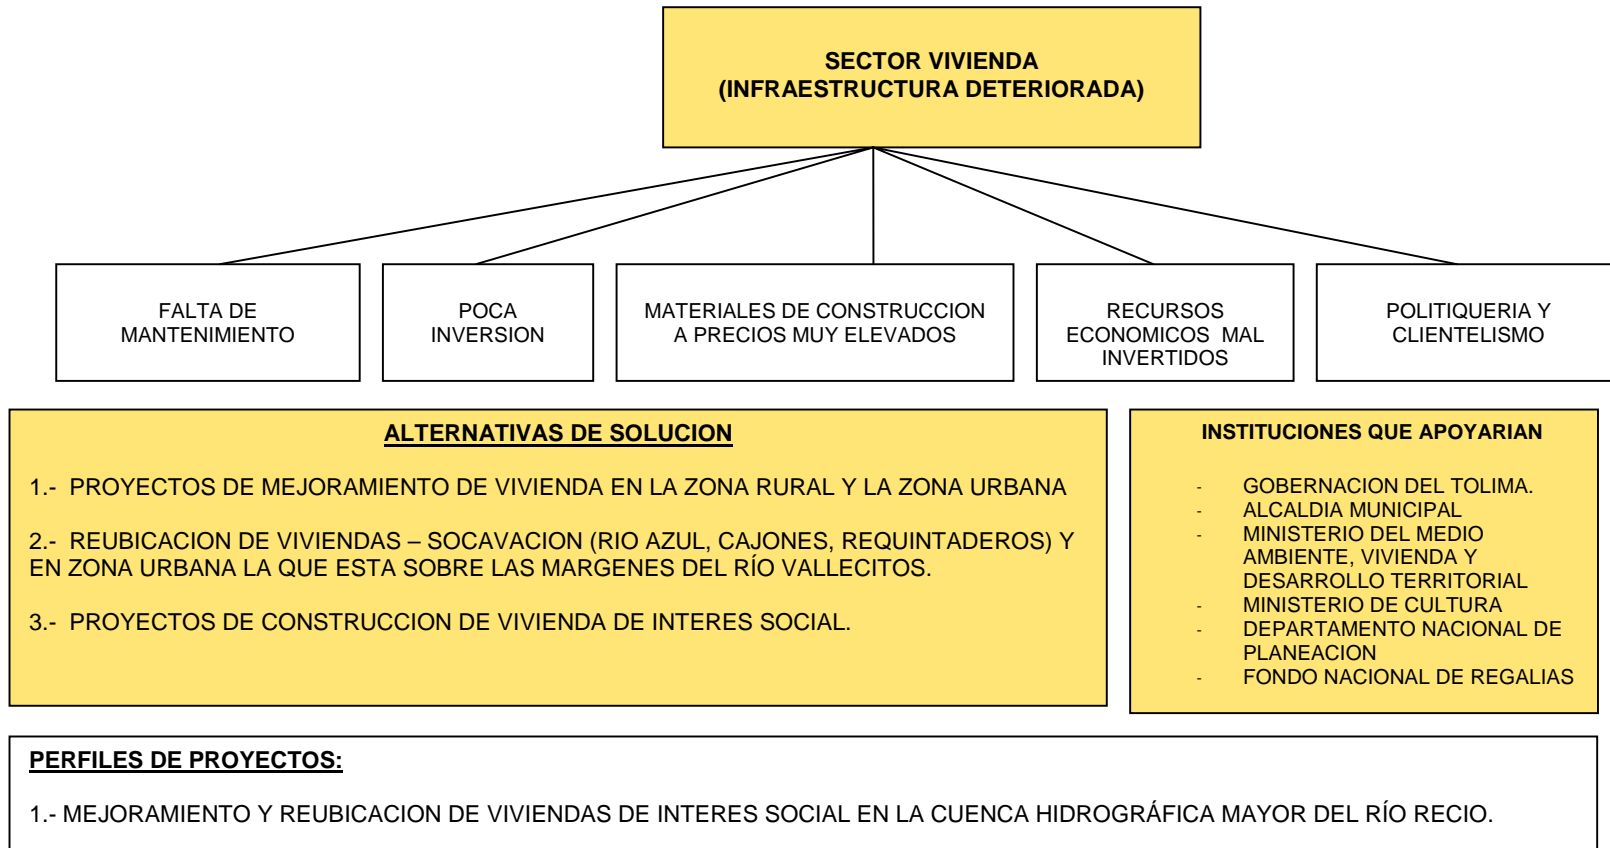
SECTOR VIVIENDA
(INFRAESTRUCTURA DETERIORADA)

FALTA DE MANTENIMIENTO

POCA INVERSION

MATERIALES DE CONSTRUCCION A PRECIOS MUY ELEVADOS

RECURSOS ECONOMICOS MAL INVERTIDOS

POLITIQUERIA Y CLIENTELISMO

ALTERNATIVAS DE SOLUCION

1.- PROYECTOS DE MEJORAMIENTO DE VIVIENDA EN LA ZONA RURAL Y LA ZONA URBANA

2.- REUBICACION DE VIVIENDAS – SOCAVACION (RIO AZUL, CAJONES, REQUINTADEROS) Y EN ZONA URBANA LA QUE ESTA SOBRE LAS MARGENES DEL RÍO VALLECITOS.

3.- PROYECTOS DE CONSTRUCCION DE VIVIENDA DE INTERES SOCIAL.

INSTITUCIONES QUE APOYARIAN

- GOBERNACION DEL TOLIMA.
- ALCALDIA MUNICIPAL
- MINISTERIO DEL MEDIO AMBIENTE, VIVIENDA Y DESARROLLO TERRITORIAL
- MINISTERIO DE CULTURA
- DEPARTAMENTO NACIONAL DE PLANEACION
- FONDO NACIONAL DE REGALIAS

PERFILES DE PROYECTOS:

1.- MEJORAMIENTO Y REUBICACION DE VIVIENDAS DE INTERES SOCIAL EN LA CUENCA HIDROGRÁFICA MAYOR DEL RÍO RECIO.